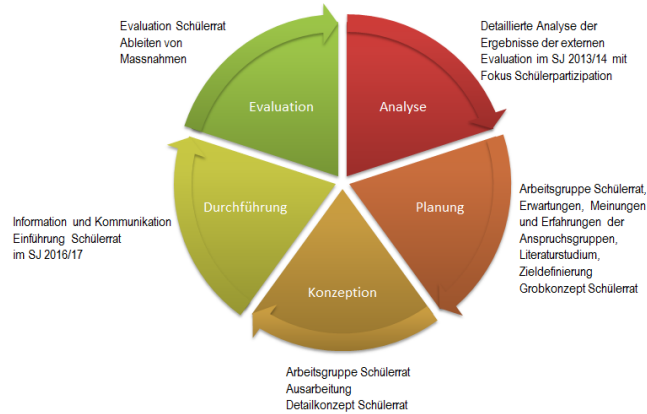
Evaluation Schülerrat
Ableiten von Massnahmen

Detaillierte Analyse der Ergebnisse der externen Evaluation im SJ 2013/14 mit Fokus Schülerpartizipation

Evaluation

Analyse

Durchführung

Planung

Konzeption

Arbeitsgruppe Schülerrat, Erwartungen, Meinungen und Erfahrungen der Anspruchsgruppen, Literaturstudium, Zieldefinierung Grobkonzept Schülerrat

Information und Kommunikation Einführung Schülerrat im SJ 2016/17

Arbeitsgruppe Schülerrat
Ausarbeitung
Detailkonzept Schülerrat